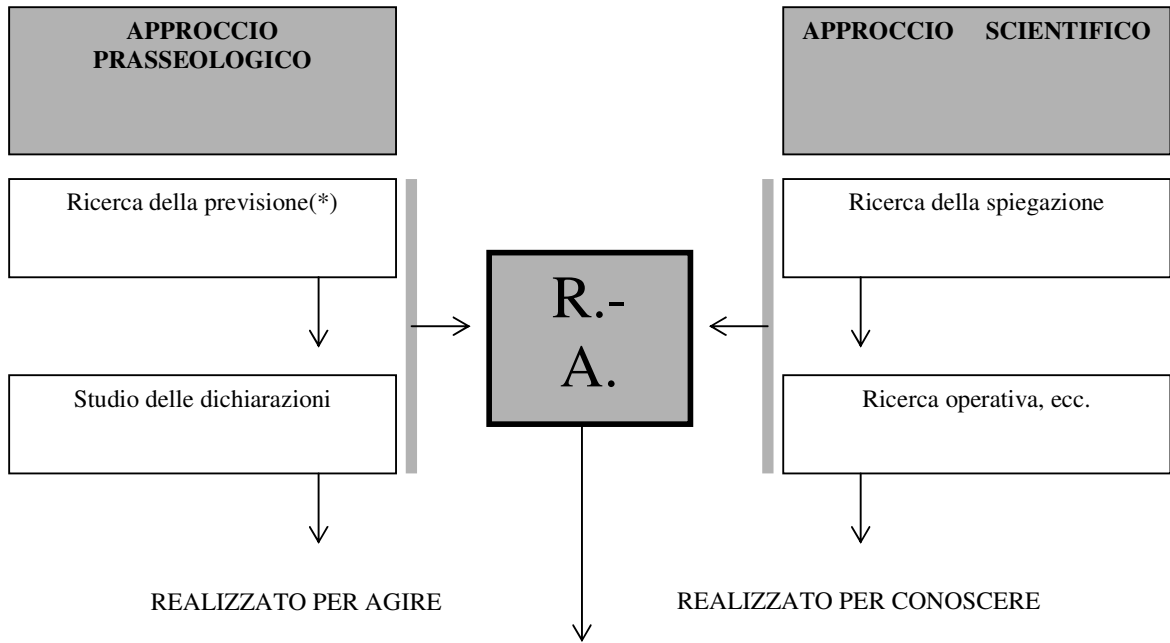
APPROCCIO PRASSEOLOGICO

APPROCCIO SCIENTIFICO

Ricerca della previsione(*)

Ricerca della spiegazione

R.-
A.

Studio delle dichiarazioni

Ricerca operativa, ecc.

REALIZZATO PER AGIRE

REALIZZATO PER CONOSCERE